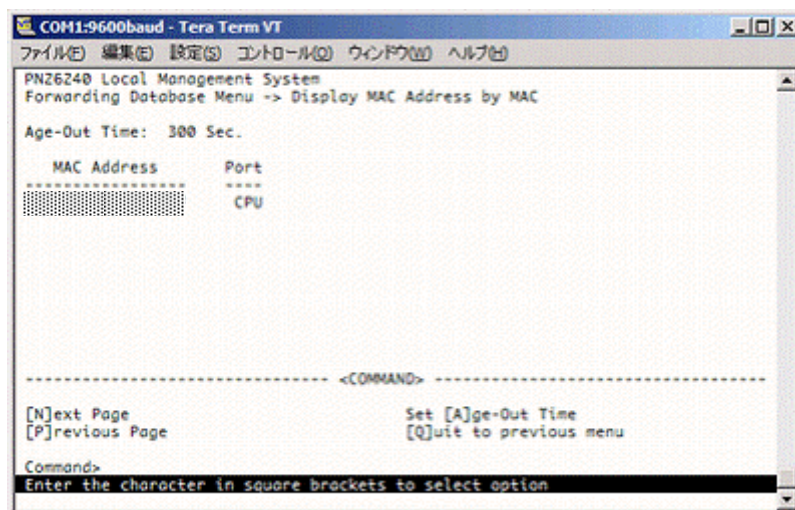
COM1:9600baud - Tera Term VT

ファイル(F) 編集(E) 設定(S) コントロール(O) ウィンドウ(W) ヘルプ(H)

PN26240 Local Management System
Forwarding Database Menu -> Display MAC Address by MAC

Age-Out Time: 300 Sec.

| MAC Address | Port |
|---|---|
| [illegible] | CPU |

<COMMAND>

[N]ext Page
[P]revious Page

Set [A]ge-Out Time
[Q]uit to previous menu

Command>
Enter the character in square brackets to select option